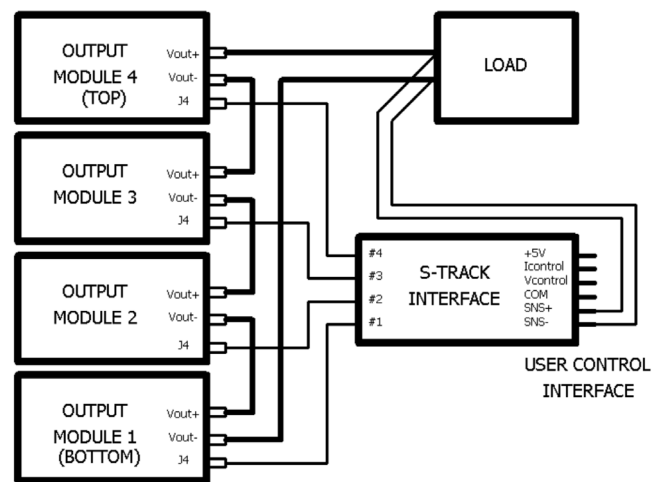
OUTPUT
MODULE 4
(TOP)

Vout+
Vout-
J4

OUTPUT
MODULE 3

Vout+
Vout-
J4

OUTPUT
MODULE 2

Vout+
Vout-
J4

OUTPUT
MODULE 1
(BOTTOM)

Vout+
Vout-
J4

LOAD

#4
#3
#2
#1

S-TRACK
INTERFACE

+5V
Icontrol
Vcontrol
COM
SNS+
SNS-

USER CONTROL
INTERFACE